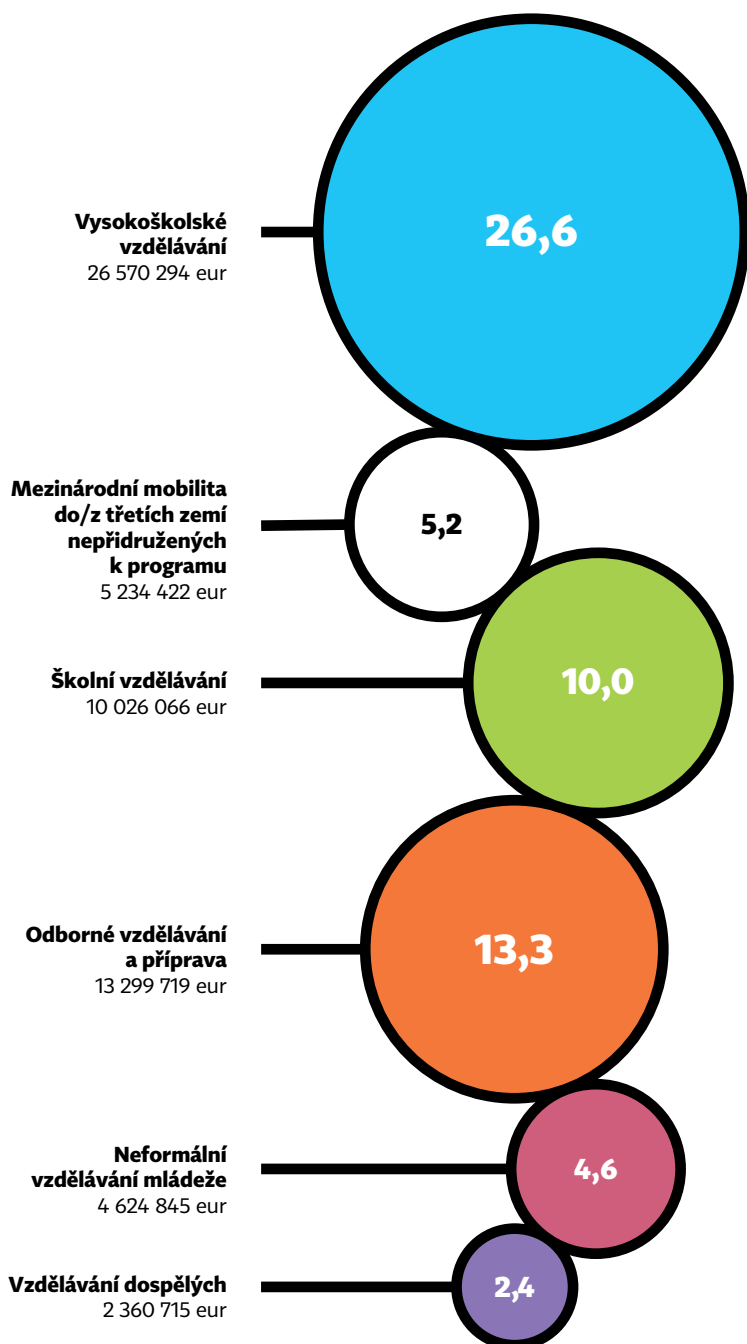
Vysokoškolské vzdělávání
26 570 294 eur

26,6

Mezinárodní mobilita do/z třetích zemí nepřidružených k programu
5 234 422 eur

5,2

Školní vzdělávání
10 026 066 eur

10,0

Odborné vzdělávání a příprava
13 299 719 eur

13,3

Neformální vzdělávání mládeže
4 624 845 eur

4,6

Vzdělávání dospělých
2 360 715 eur

2,4